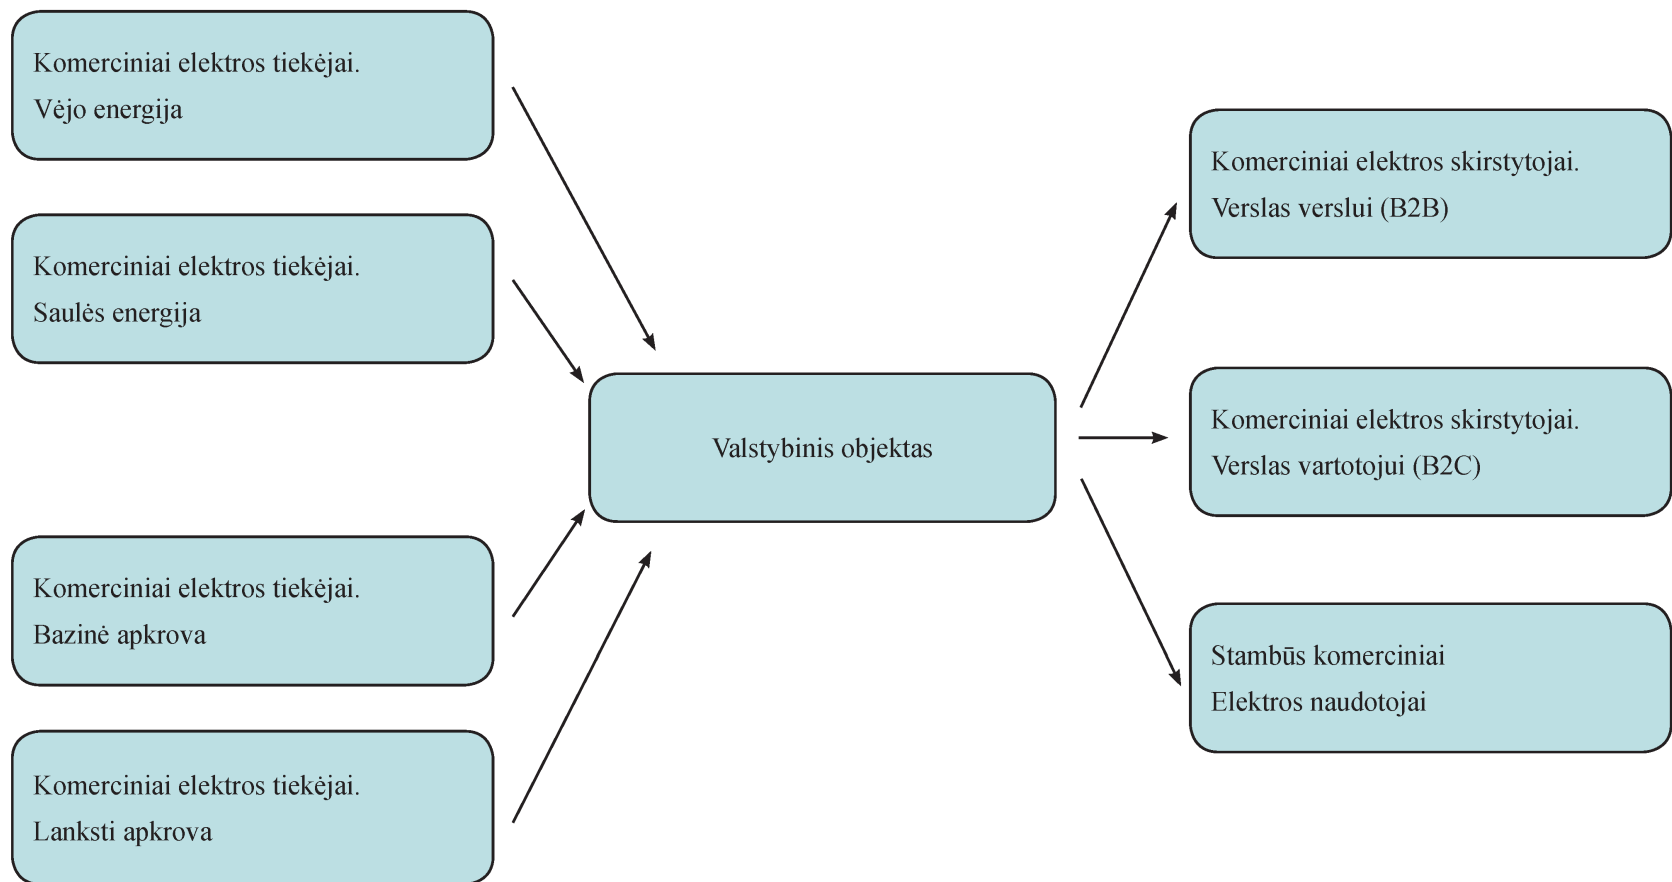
Komerciniai elektros tiekėjai.
Vėjo energija

Komerciniai elektros tiekėjai.
Saulės energija

Komerciniai elektros tiekėjai.
Bazinė apkrova

Komerciniai elektros tiekėjai.
Lanksti apkrova

Valstybinis objektas

Komerciniai elektros skirstytojai.
Verslas verslui (B2B)

Komerciniai elektros skirstytojai.
Verslas vartotojui (B2C)

Stambūs komerciniai
Elektros naudotojai